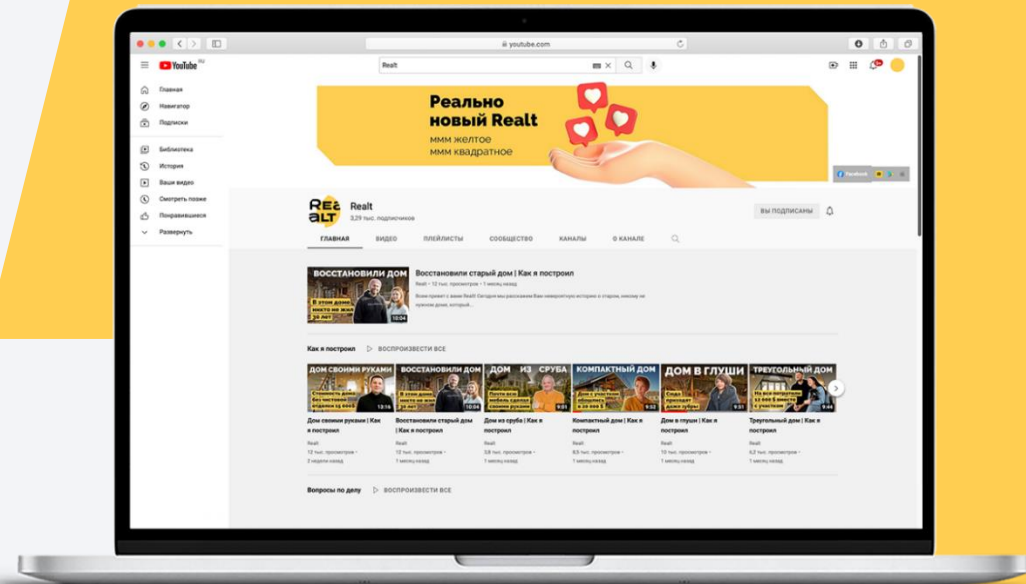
youtube.com

YouTube RU

Realt

Главная
Навигатор
Подписки

Библиотека
История
Ваши видео
Смотреть позже
Понравившиеся
Развернуть

Реально новый Realt
ммм желтое
ммм квадратное

Facebook

REAL ALT

Realt
3,29 тыс. подписчиков

ВЫ ПОДПИСАНЫ

ГЛАВНАЯ
ВИДЕО
ПЛЕЙЛИСТЫ
СООБЩЕСТВО
КАНАЛЫ
О КАНАЛЕ

ВОССТАНОВИЛИ ДОМ
В этом доме никто не жил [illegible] лет
13:04

Восстановили старый дом | Как я построил
Realt • 12 тыс. просмотров • 1 месяц назад
Всем привет с вами Realt. Сегодня мы расскажем Вам невероятную историю о старом, никому не нужном доме, который...

Как я построил
ВОСПРОИЗВЕСТИ ВСЕ

ДОМ СВОИМИ РУКАМИ
Стоимость дома без чистовой отделки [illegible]
13:16

ВОССТАНОВИЛИ СТАРЫЙ ДОМ
В этом доме никто не жил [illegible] лет
13:04

ДОМ ИЗ СРУБА
Пусть все мебель сделал своими руками
9:01

КОМПАКТНЫЙ ДОМ
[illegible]
9:32

ДОМ В ГЛУШИ
Сюда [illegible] приехал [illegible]
9:31

ТРЕУГОЛЬНЫЙ ДОМ
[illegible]
9:44

Дом своими руками | Как я построил
Realt
12 тыс. просмотров •
2 недели назад

Восстановили старый дом | Как я построил
Realt
12 тыс. просмотров •
1 месяц назад

Дом из сруба | Как я построил
Realt
3,8 тыс. просмотров •
1 месяц назад

Компактный дом | Как я построил
Realt
8,5 тыс. просмотров •
1 месяц назад

Дом в глуши | Как я построил
Realt
10 тыс. просмотров •
1 месяц назад

Треугольный дом | Как я построил
Realt
6,2 тыс. просмотров •
1 месяц назад

Вопросы по делу
ВОСПРОИЗВЕСТИ ВСЕ